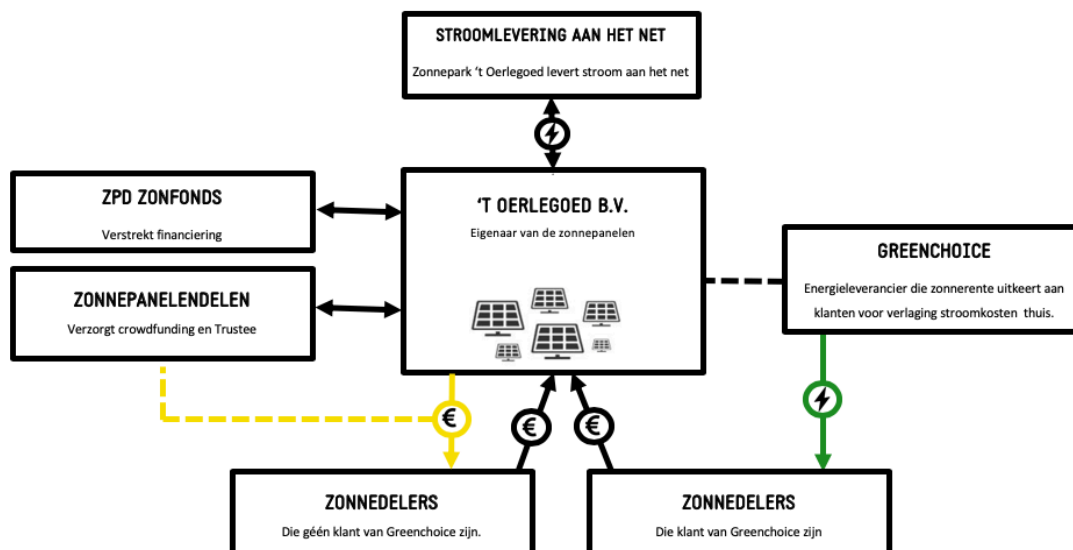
STROOMLEVERING AAN HET NET

Zonnepark 't Oerlegoed levert stroom aan het net

ZPD ZONFONDS

Verstrekt financiering

'T OERLEGOED B.V.

Eigenaar van de zonnepanelen

GREENCHOICE

Energieleverancier die zonnerente uitkeert aan klanten voor verlaging stroomkosten thuis.

ZONNEPANELENDELEN

Verzorgt crowdfunding en Trustee

€

€

€

ZONNEDELERS

Die géén klant van Greenchoice zijn.

ZONNEDELERS

Die klant van Greenchoice zijn